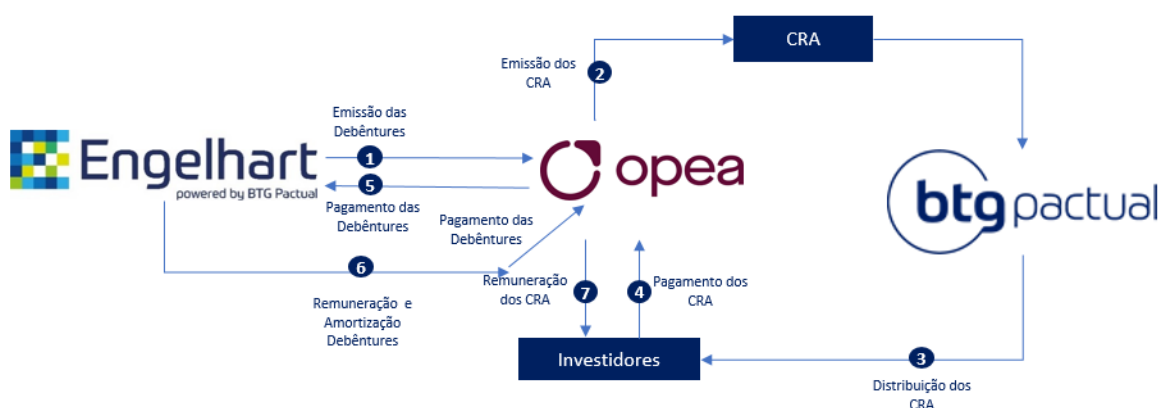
CRA

Emissão dos CRA

2

Emissão das Debêntures

Engelhart
powered by BTG Pactual

1

5

opea

btg pactual

Pagamento das Debêntures

Pagamento das Debêntures

6

Remuneração e Amortização Debêntures

Remuneração dos CRA

7

4

Pagamento dos CRA

Investidores

3

Distribuição dos CRA